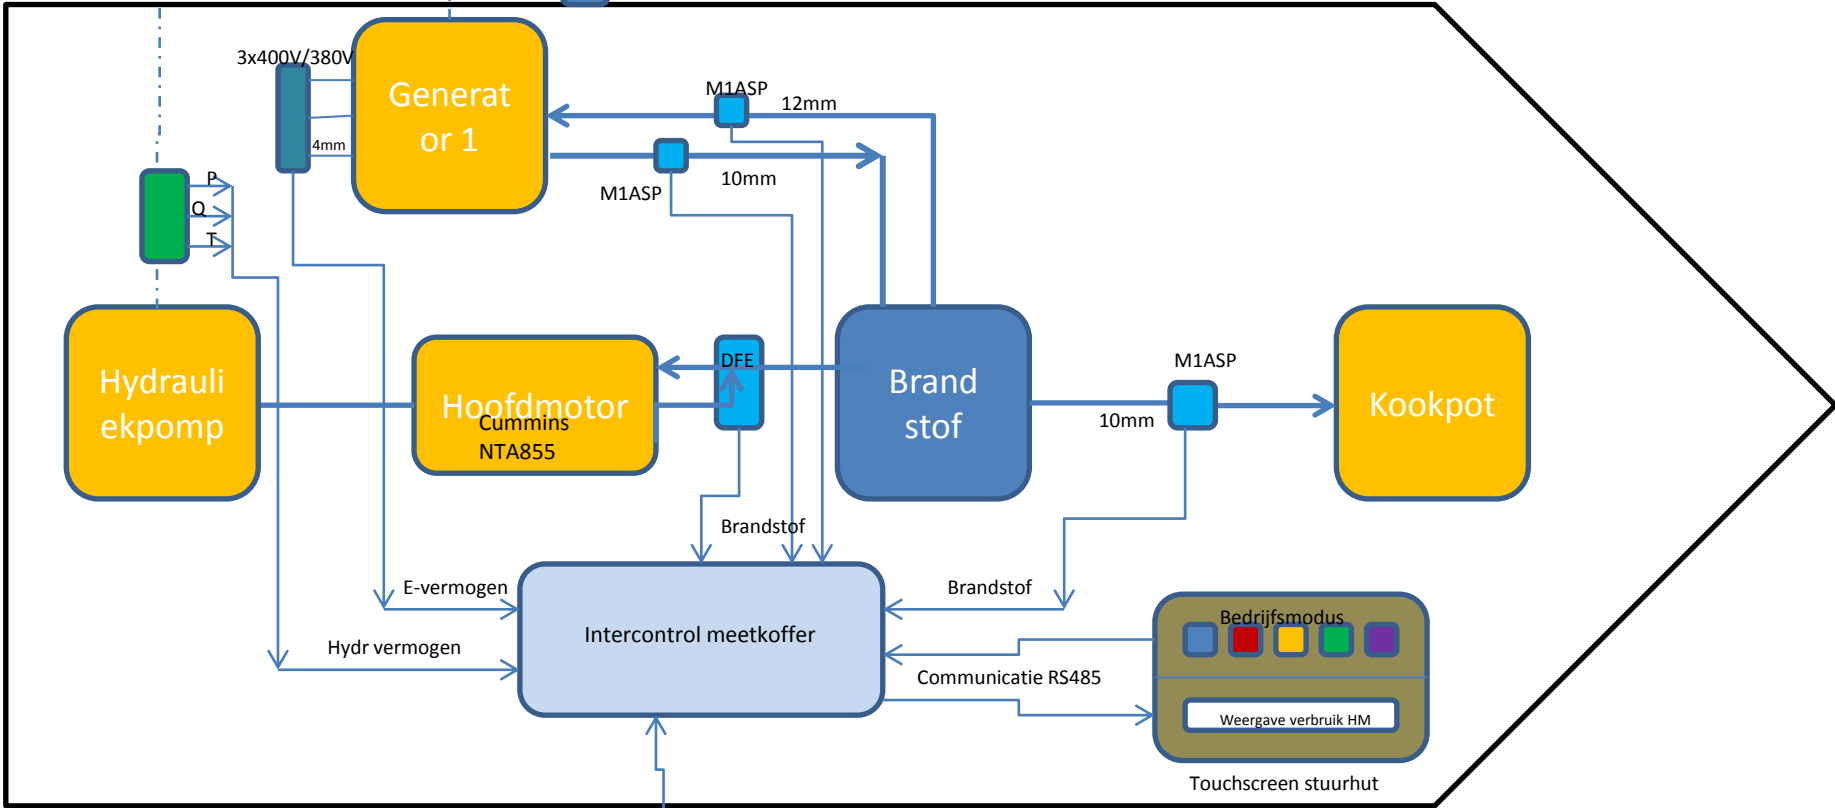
3x400V/380V

Generator 1

4mm

M1ASP

12mm

M1ASP

10mm

P

Q

T

Hydrauliekpomp

Hoofdmotor

Cummins NTA855

DFE

Brand stof

M1ASP

10mm

Kookpot

Brandstof

E-vermogen

Brandstof

Intercontrol meetkoffer

Hydr vermogen

Bedrijfsmodus

Communicatie RS485

Weergave verbruik HM

Touchscreen stuurhut